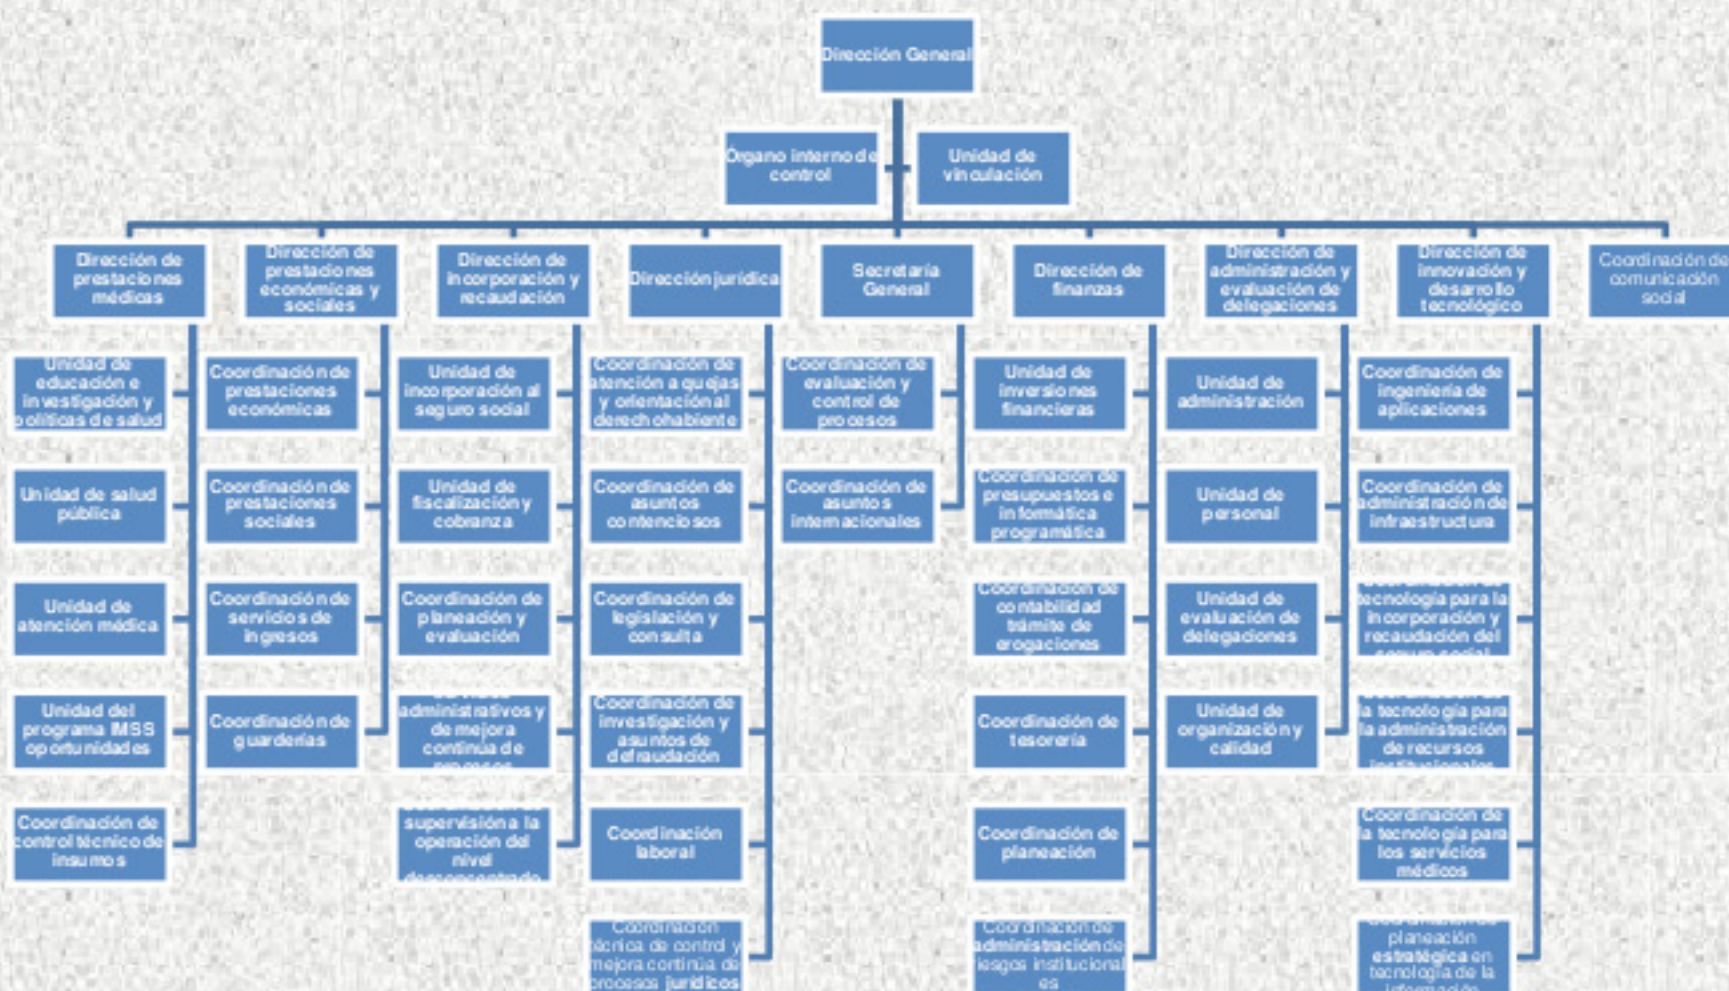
Dirección General

Órgano interno de control

Unidad de vinculación

Dirección de prestaciones médicas

Unidad de educación e investigación y políticas de salud

Unidad de salud pública

Unidad de atención médica

Unidad del programa IMSS oportunidades

Coordinación de control técnico de insumos

Dirección de prestaciones económicas y sociales

Coordinación de prestaciones económicas

Coordinación de prestaciones sociales

Coordinación de servicios de ingresos

Coordinación de guarderías

Dirección de incorporación y recaudación

Unidad de incorporación al seguro social

Unidad de fiscalización y cobranza

Coordinación de planeación y evaluación

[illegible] administrativos y de mejora continua de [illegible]

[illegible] supervisión a la operación del nivel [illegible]

Dirección jurídica

Coordinación de atención a quejas y orientación al derechohabiente

Coordinación de asuntos contenciosos

Coordinación de legislación y consulta

Coordinación de investigación y asuntos de defraudación

Coordinación laboral

Coordinación técnica de control y mejora continúa de procesos jurídicos

Secretaría General

Coordinación de evaluación y control de procesos

Coordinación de asuntos internacionales

Dirección de finanzas

Unidad de inversiones financieras

Coordinación de presupuestos e informática programática

Coordinación de contabilidad trámite de erogaciones

Coordinación de tesorería

Coordinación de planeación

Coordinación de administración de riesgos institucionales

Dirección de administración y evaluación de delegaciones

Unidad de administración

Unidad de personal

Unidad de evaluación de delegaciones

Unidad de organización y calidad

Dirección de innovación y desarrollo tecnológico

Coordinación de ingeniería de aplicaciones

Coordinación de administración de infraestructura

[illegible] tecnología para la incorporación y recaudación del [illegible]

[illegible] la tecnología para la administración de recursos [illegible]

Coordinación de la tecnología para los servicios médicos

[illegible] planeación estratégica en tecnología de la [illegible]

Coordinación de comunicación social